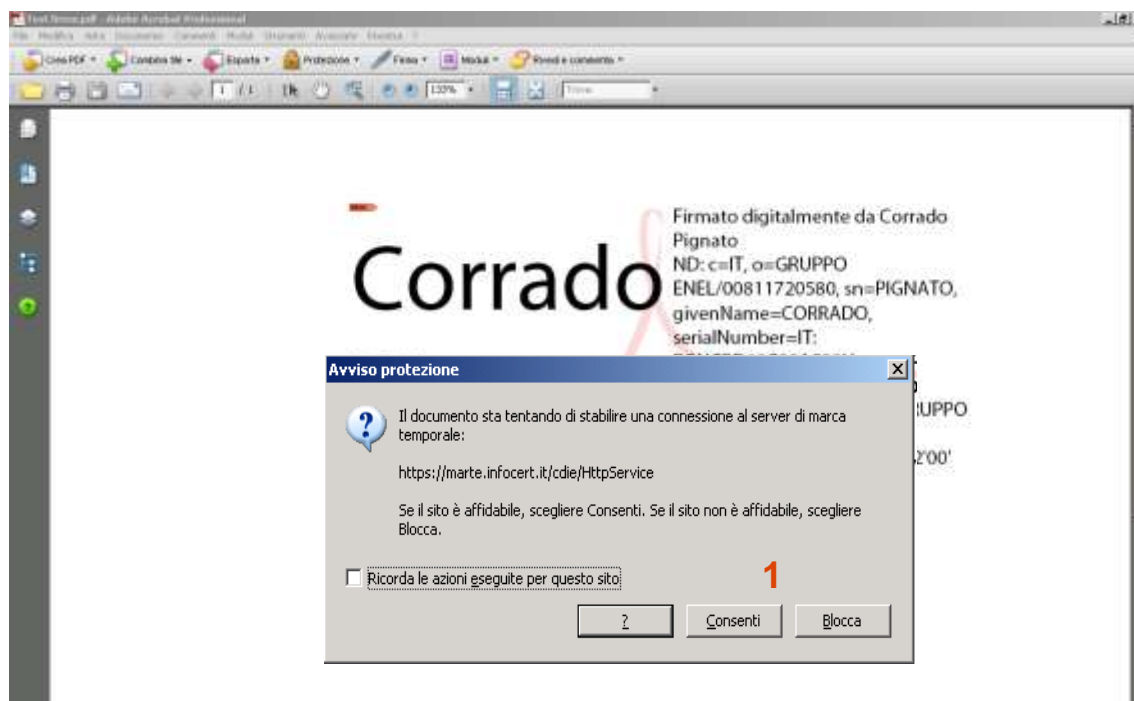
Test firma.pdf - Adobe Acrobat Professional

File Modifica Vista Documento Commenti Moduli Strumenti Avanzate Finestra ?

Crea PDF Combina file Esporta Protezione Firma Moduli Rivedi e commenta

1 / 1 133% Trova

Corrado

Firmato digitalmente da Corrado Pignato
ND: c=IT, o=GRUPPO ENEL/00811720580, sn=PIGNATO, givenName=CORRADO, serialNumber=IT:
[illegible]
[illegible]UPPO
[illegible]2'00'

Avviso protezione

Il documento sta tentando di stabilire una connessione al server di marca temporale:

https://marte.infocert.it/cdie/HttpService

Se il sito è affidabile, scegliere Consenti. Se il sito non è affidabile, scegliere Blocca.

Ricorda le azioni eseguite per questo sito

1

?

Consenti

Blocca